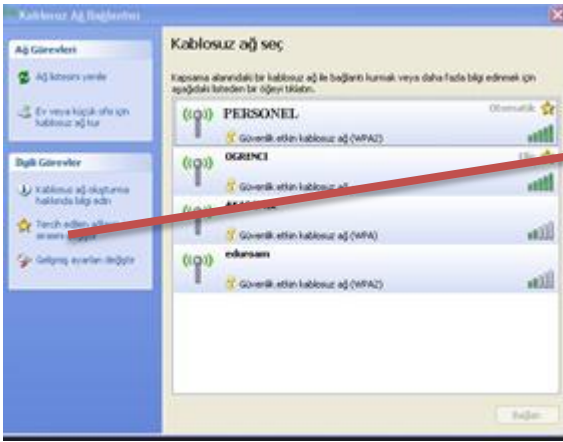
Kablosuz Ağ Bağlantısı

Ağ Görevleri

Ağ listesini yenile

Ev veya küçük ofis için kablosuz ağ kur

İlgili Görevler

Kablosuz ağ oluşturma hakkında bilgi edin

Tercih edilen ağların sırasını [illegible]

Gelişmiş ayarları değiştir

Kablosuz ağ seç

Kapsama alanındaki bir kablosuz ağ ile bağlantı kurmak veya daha fazla bilgi edinmek için aşağıdaki listeden bir öğeyi tıklatın.

PERSONEL
Otomatik
Güvenlik etkin kablosuz ağ (WPA2)

OGRENCI
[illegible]
Güvenlik etkin kablosuz ağ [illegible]

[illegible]
Güvenlik etkin kablosuz ağ (WPA)

edursam
Güvenlik etkin kablosuz ağ (WPA2)

Bağlan